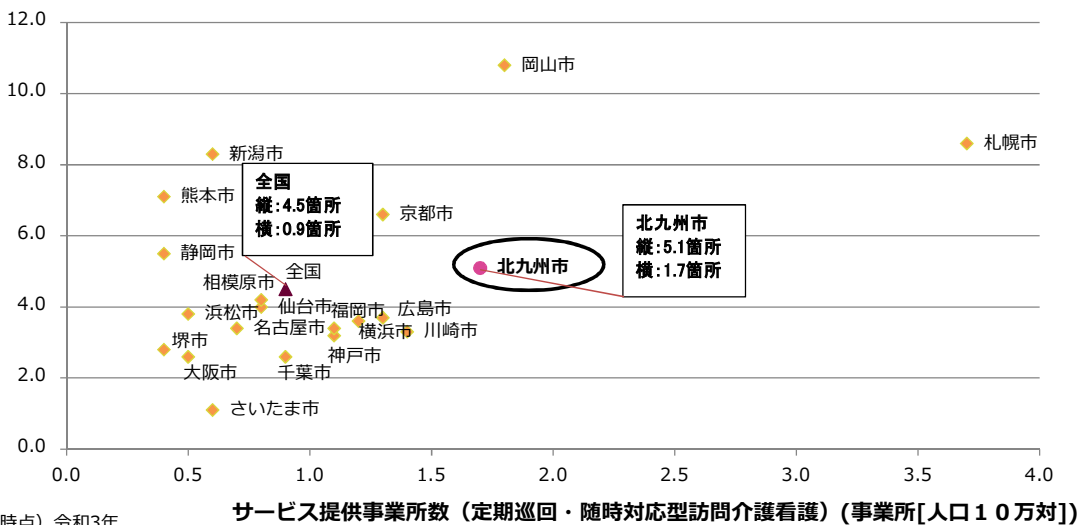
12.0
10.0
8.0
6.0
4.0
2.0
0.0

0.0 0.5 1.0 1.5 2.0 2.5 3.0 3.5 4.0

岡山市
札幌市
新潟市
熊本市
全国
縦:4.5箇所
横:0.9箇所
京都市
北九州市
縦:5.1箇所
横:1.7箇所
静岡市
北九州市
相模原市
全国
浜松市
仙台市
福岡市
広島市
名古屋市
横浜市
川崎市
堺市
神戸市
大阪市
千葉市
さいたま市

サービス提供事業所数（定期巡回・随時対応型訪問介護看護）(事業所[人口１０万対])

時点）令和3年